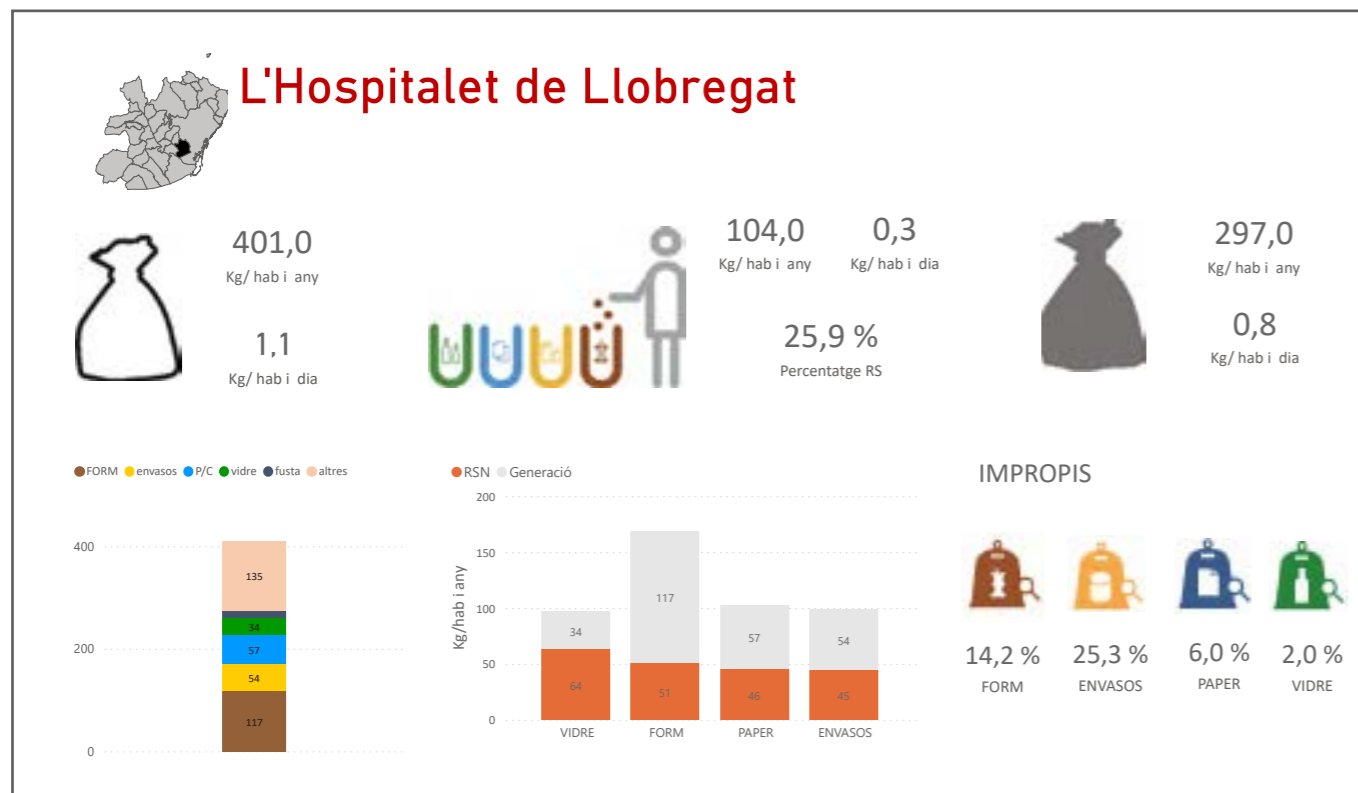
L'Hospitalet de Llobregat

401,0
Kg/ hab i any

1,1
Kg/ hab i dia

104,0
Kg/ hab i any

0,3
Kg/ hab i dia

25,9 %
Percentatge RS

297,0
Kg/ hab i any

0,8
Kg/ hab i dia

FORM envasos P/C vidre fusta altres

400
200
0

135
34
57
54
117

RSN Generació

200
150
100
50
0
Kg/hab i any

34
64
117
51
57
46
54
45

VIDRE FORM PAPER ENVASOS

IMPROPIS

14,2 %
FORM

25,3 %
ENVASOS

6,0 %
PAPER

2,0 %
VIDRE